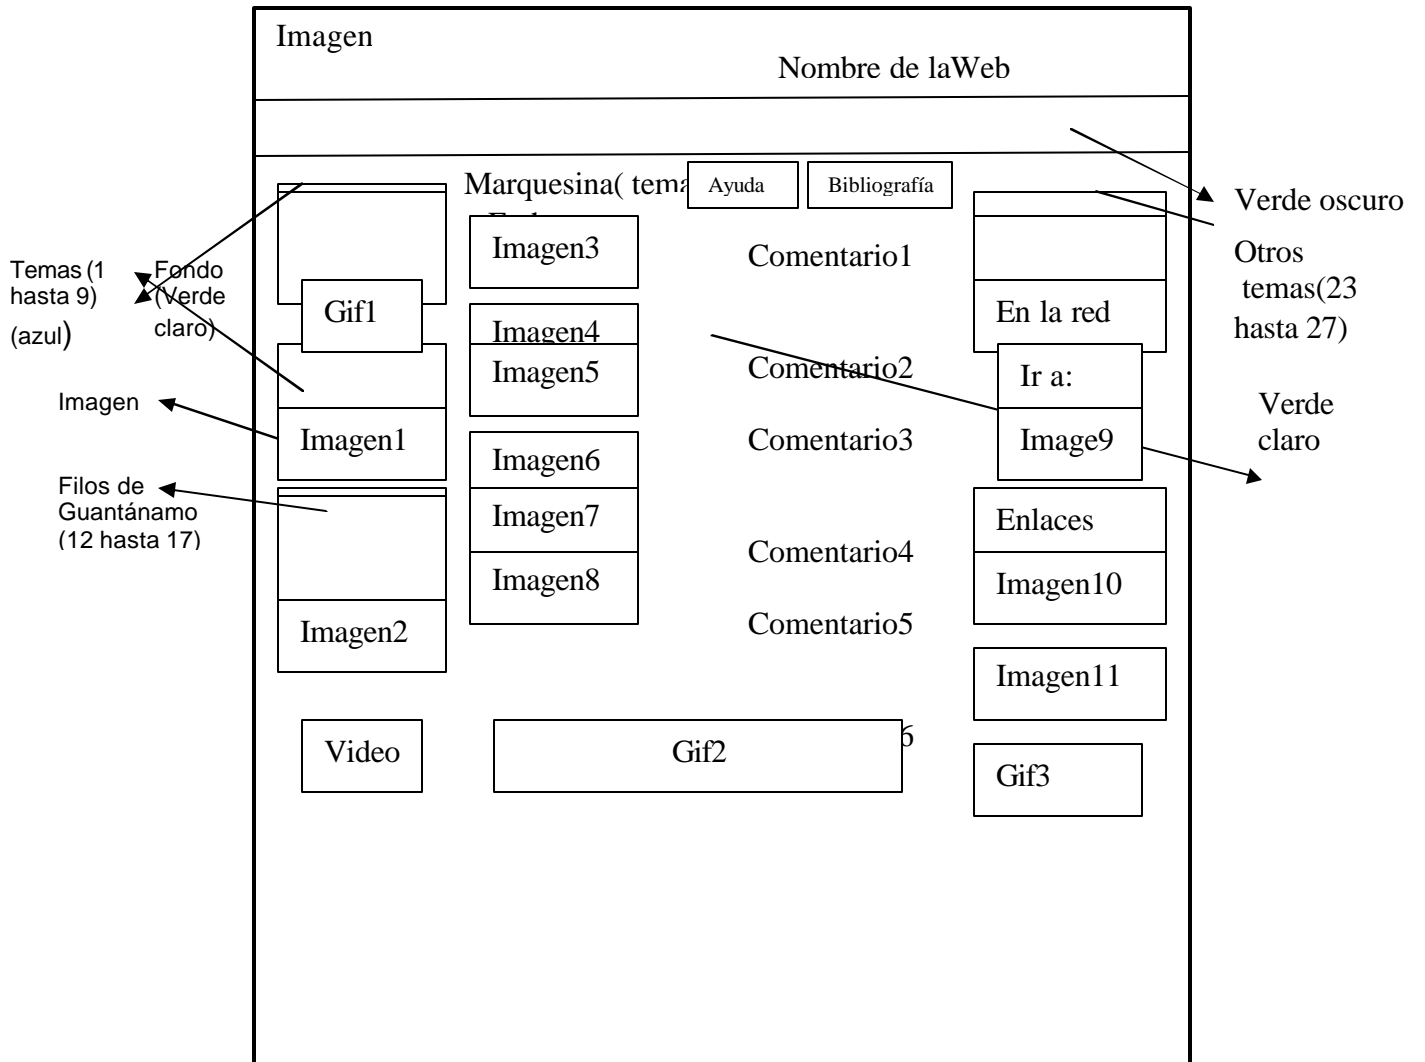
Imagen

Nombre de laWeb

Marquesina( tem

Ayuda

Bibliografía

Verde oscuro

Otros temas(23 hasta 27)

Temas (1 hasta 9) (azul)

Fondo (Verde claro)

Gif1

Imagen3

Comentario1

En la red

Imagen4

Imagen5

Comentario2

Ir a:

Imagen

Imagen1

Comentario3

Image9

Verde claro

Imagen6

Filos de Guantánamo (12 hasta 17)

Imagen7

Enlaces

Comentario4

Imagen8

Imagen10

Comentario5

Imagen2

Imagen11

Video

Gif2

6

Gif3